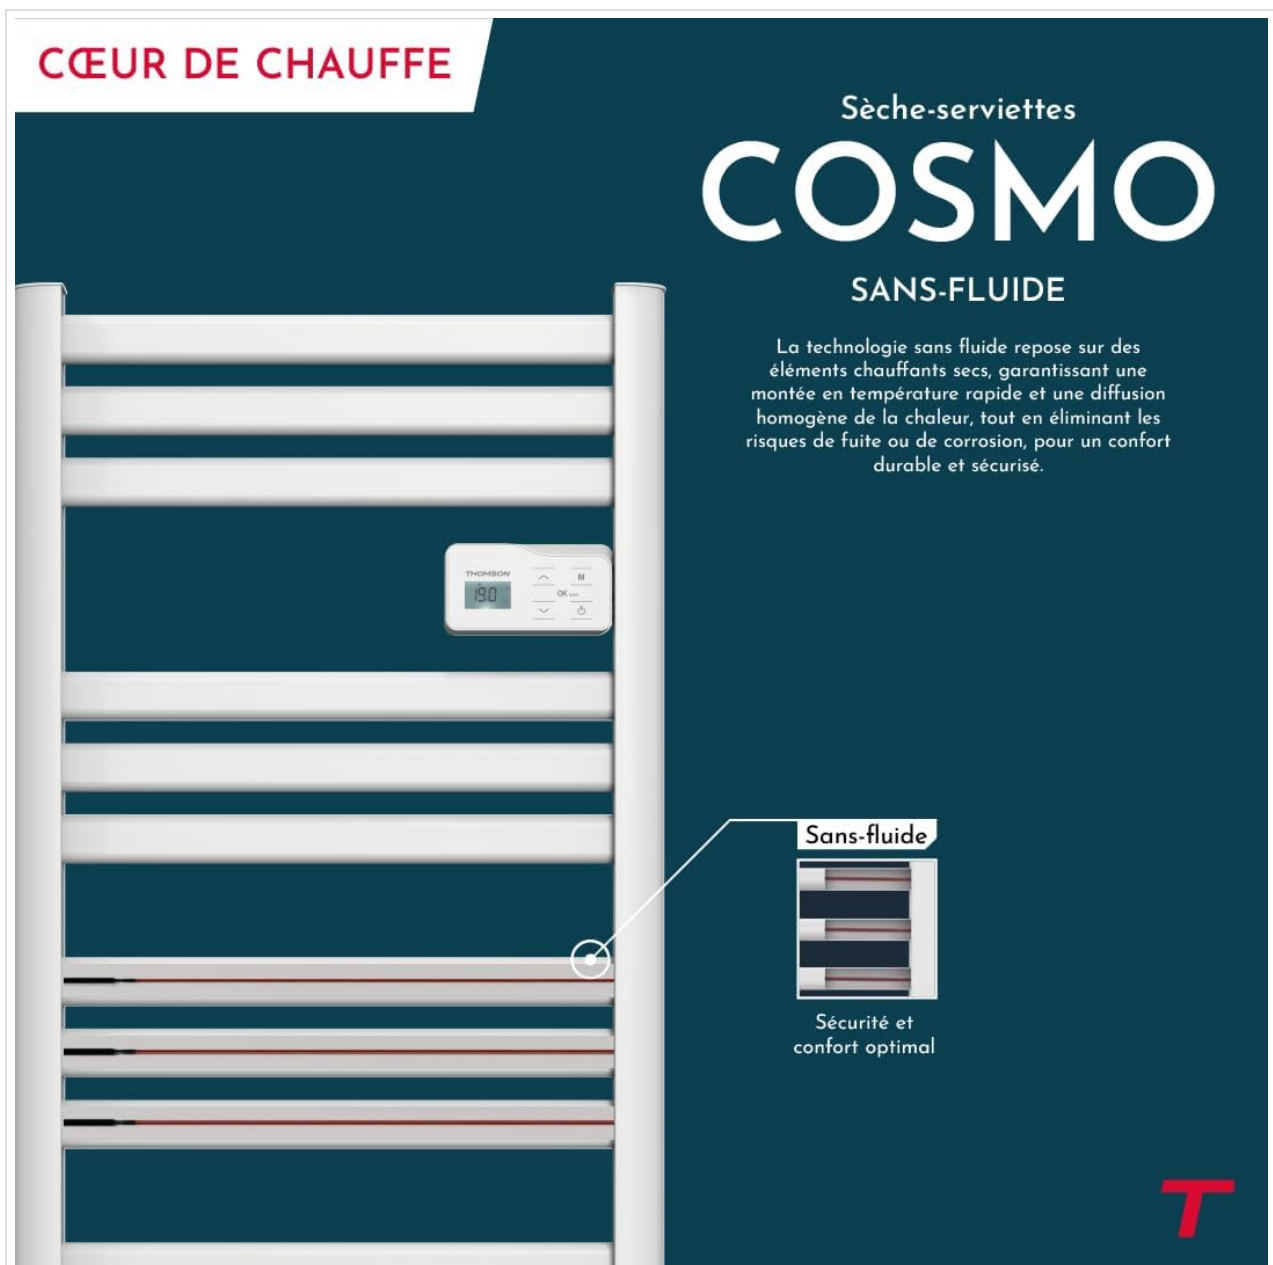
CŒUR DE CHAUFFE

Sèche-serviettes

COSMO

SANS-FLUIDE

La technologie sans fluide repose sur des éléments chauffants secs, garantissant une montée en température rapide et une diffusion homogène de la chaleur, tout en éliminant les risques de fuite ou de corrosion, pour un confort durable et sécurisé.

THOMSON
19.0
M
OK

Sans-fluide

Sécurité et confort optimal

T